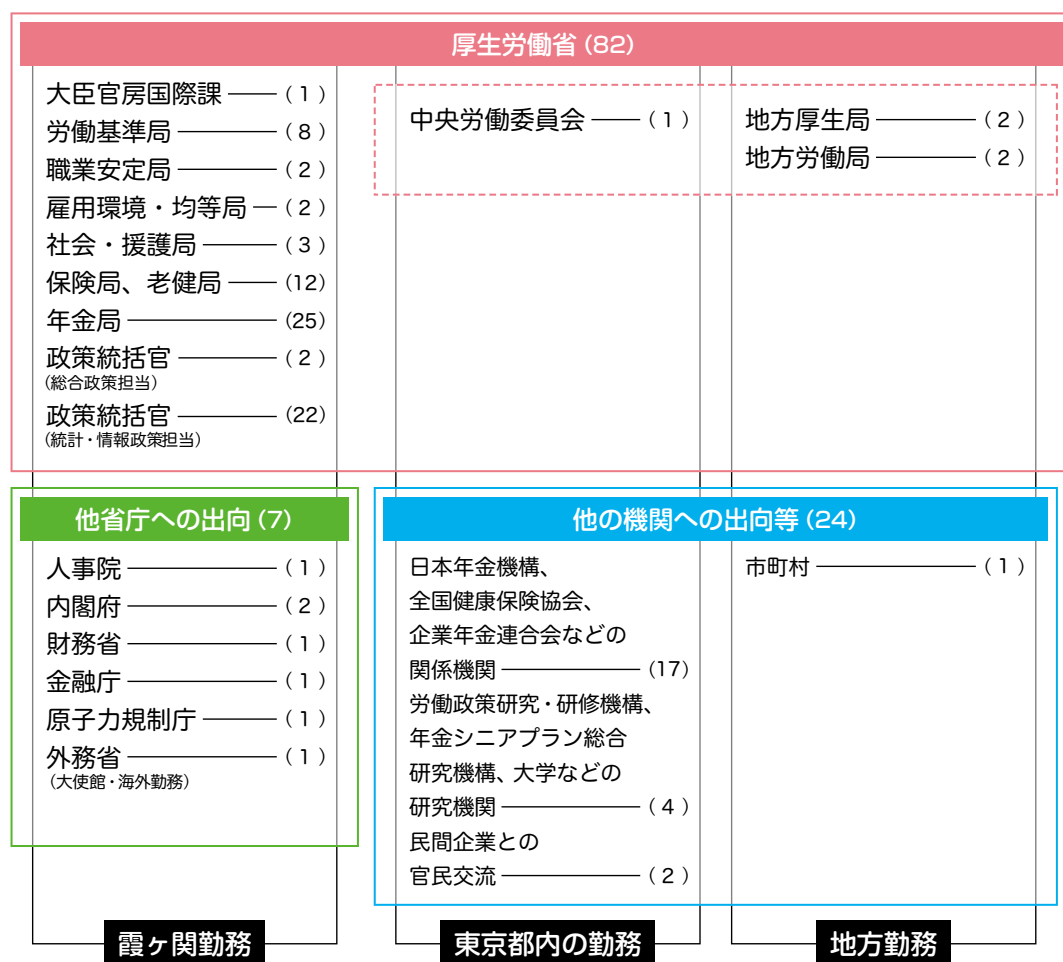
厚生労働省 (82)

大臣官房国際課 ―― ( 1 )
労働基準局 ―― ( 8 )
職業安定局 ―― ( 2 )
雇用環境・均等局 ― ( 2 )
社会・援護局 ―― ( 3 )
保険局、老健局 ―― (12)
年金局 ―― (25)
政策統括官 ―― ( 2 )
(総合政策担当)
政策統括官 ―― (22)
(統計・情報政策担当)

中央労働委員会 ―― ( 1 )

地方厚生局 ―― ( 2 )
地方労働局 ―― ( 2 )

他省庁への出向 (7)

人事院 ―― ( 1 )
内閣府 ―― ( 2 )
財務省 ―― ( 1 )
金融庁 ―― ( 1 )
原子力規制庁 ―― ( 1 )
外務省 ―― ( 1 )
(大使館・海外勤務)

他の機関への出向等 (24)

日本年金機構、全国健康保険協会、企業年金連合会などの関係機関 ―― (17)
労働政策研究・研修機構、年金シニアプラン総合研究機構、大学などの研究機関 ―― ( 4 )
民間企業との官民交流 ―― ( 2 )

市町村 ―― ( 1 )

霞ヶ関勤務

東京都内の勤務

地方勤務